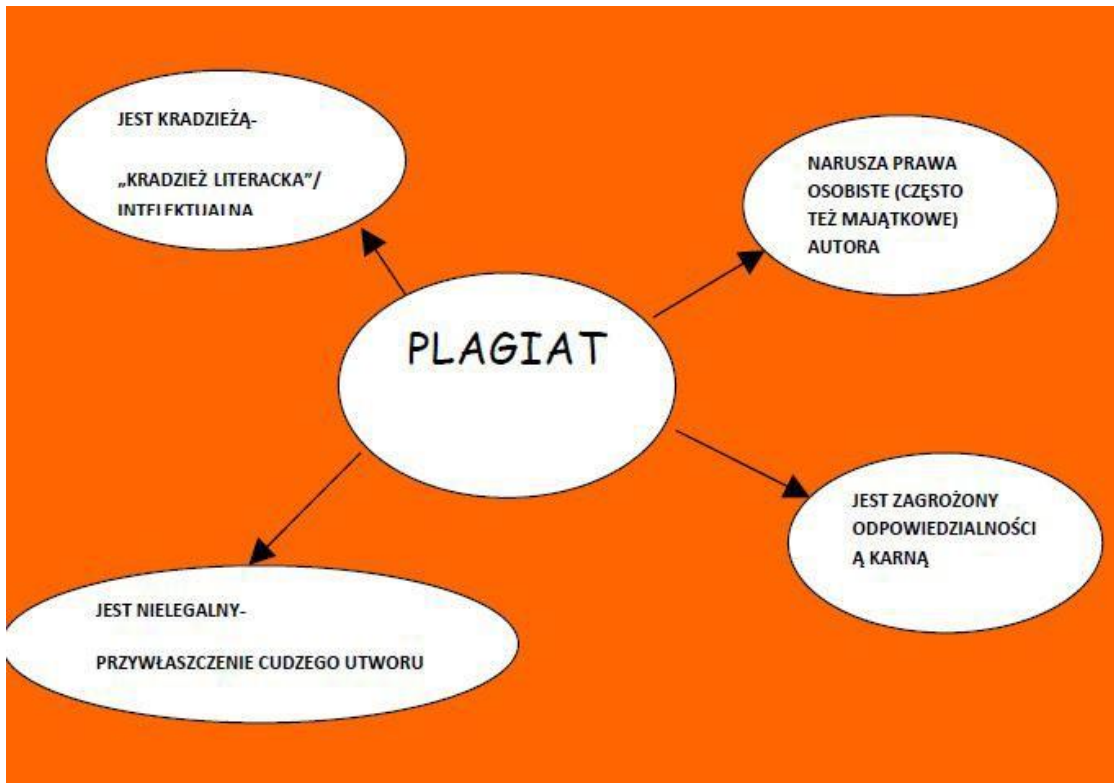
JEST KRADZIEŻĄ-

„KRADZIEŻ LITERACKA"/ INTELEKTUALNA

NARUSZA PRAWA OSOBISTE (CZĘSTO TEŻ MAJĄTKOWE) AUTORA

PLAGIAT

JEST ZAGROŻONY ODPOWIEDZIALNOŚCIĄ KARNĄ

JEST NIELEGALNY-

PRZYWŁASZCZENIE CUDZEGO UTWORU